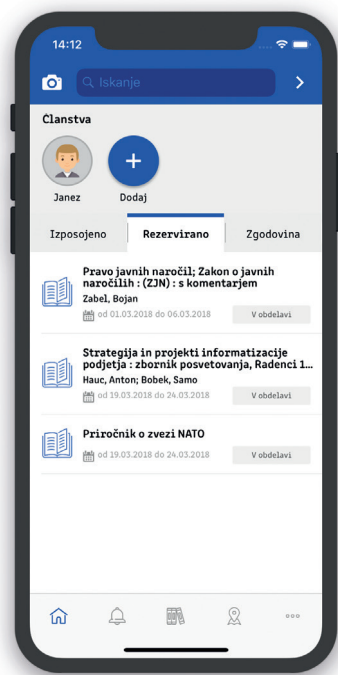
14:12

Iskanje

Članstva

Janez

Dodaj

Izposojeno

Rezervirano

Zgodovina

Pravo javnih naročil; Zakon o javnih naročilih : (ZJN) : s komentarjem

Zabel, Bojan

od 01.03.2018 do 06.03.2018

V obdelavi

Strategija in projekti informatizacije podjetja : zbornik posvetovanja, Radenci 1...

Hauc, Anton; Bobek, Samo

od 19.03.2018 do 24.03.2018

V obdelavi

Priročnik o zvezi NATO

od 19.03.2018 do 24.03.2018

V obdelavi